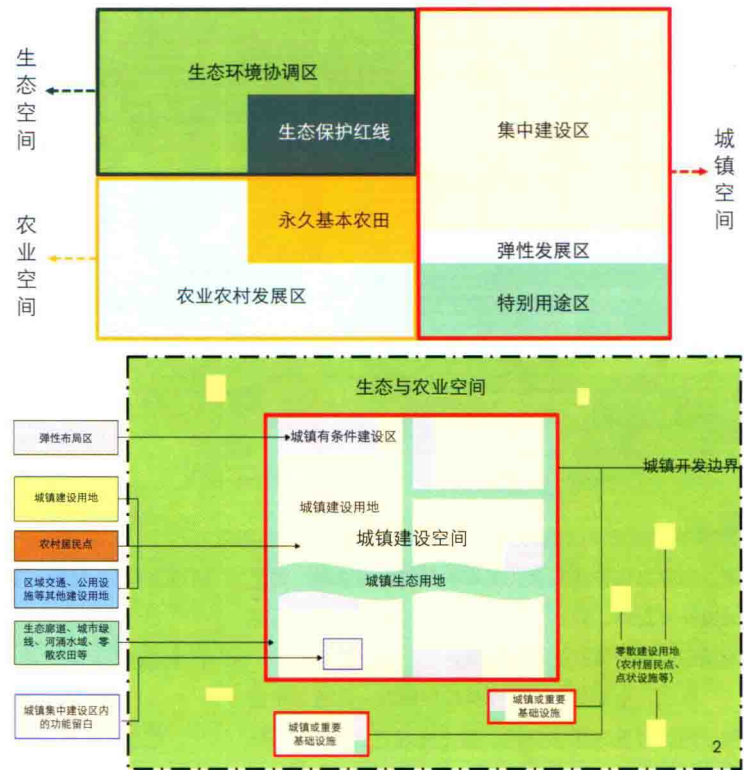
生态空间

生态环境协调区

生态保护红线

农业空间

永久基本农田

农业农村发展区

集中建设区

弹性发展区

特别用途区

城镇空间

生态与农业空间

弹性布局区

城镇有条件建设区

城镇开发边界

城镇建设用地

城镇建设用地

城镇建设空间

农村居民点

区域交通、公用设施等其他建设用地

城镇生态用地

生态廊道、城市绿线、河涌水域、零散农田等

零散建设用地（农村居民点、点状设施等）

城镇集中建设区内的功能留白

城镇或重要基础设施

城镇或重要基础设施

2